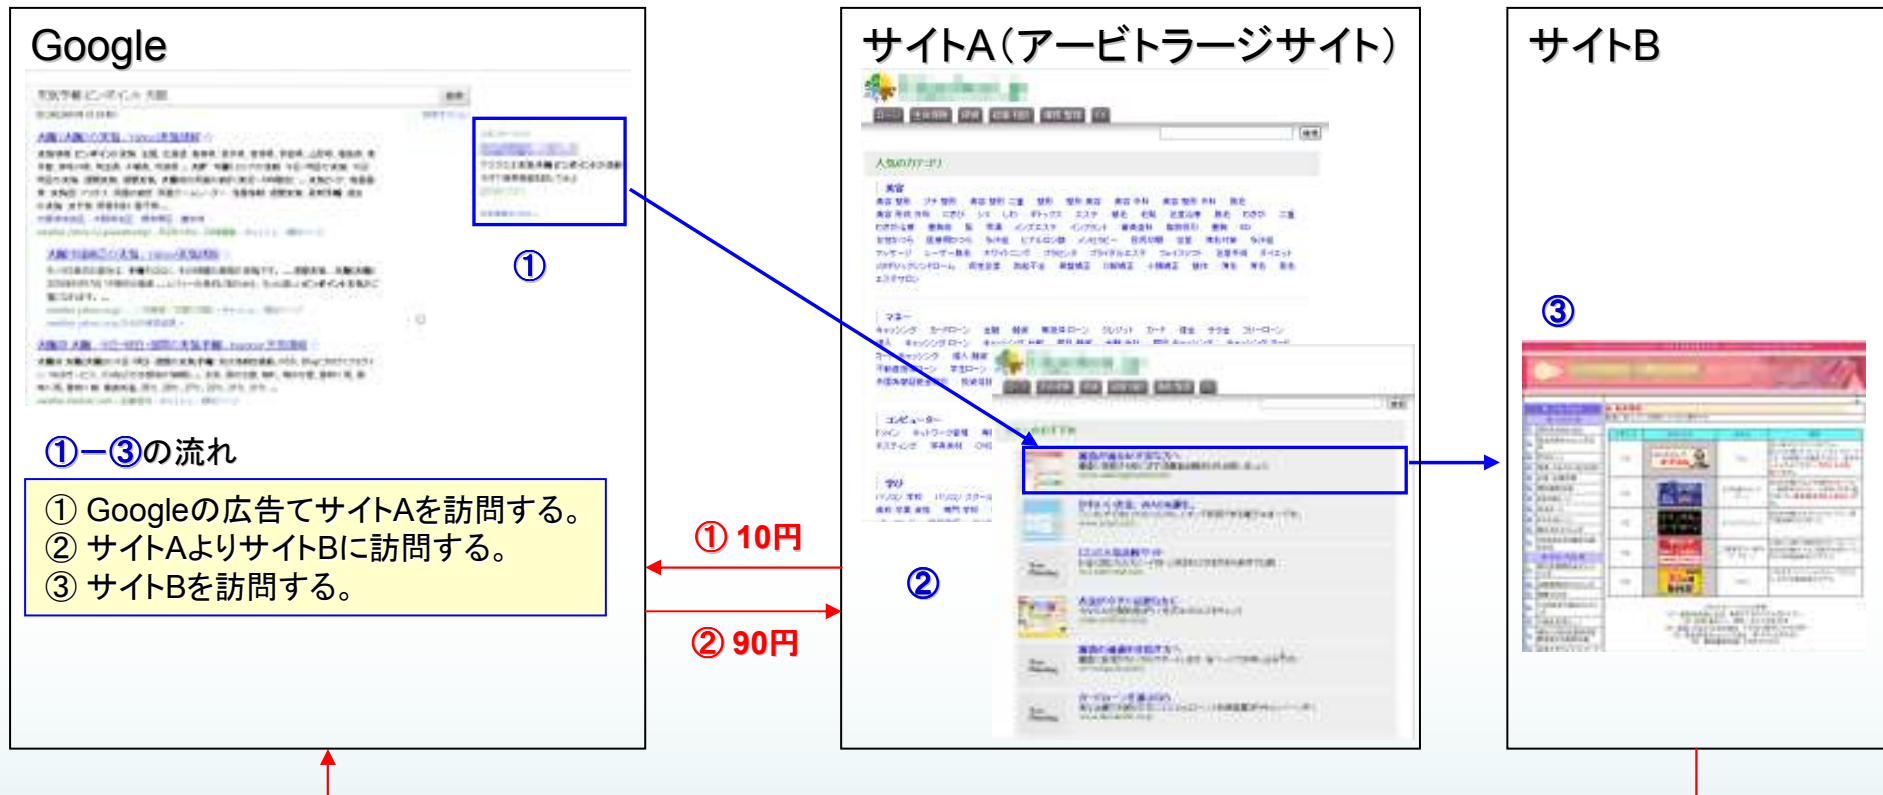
Google

①

①ー③の流れ

① Googleの広告てサイトAを訪問する。
② サイトAよりサイトBに訪問する。
③ サイトBを訪問する。

サイトA(アービトラージサイト)

人気のカテゴリ

美容

マネー

コンピューター

学び

① 10円

② 90円

②

サイトB

③